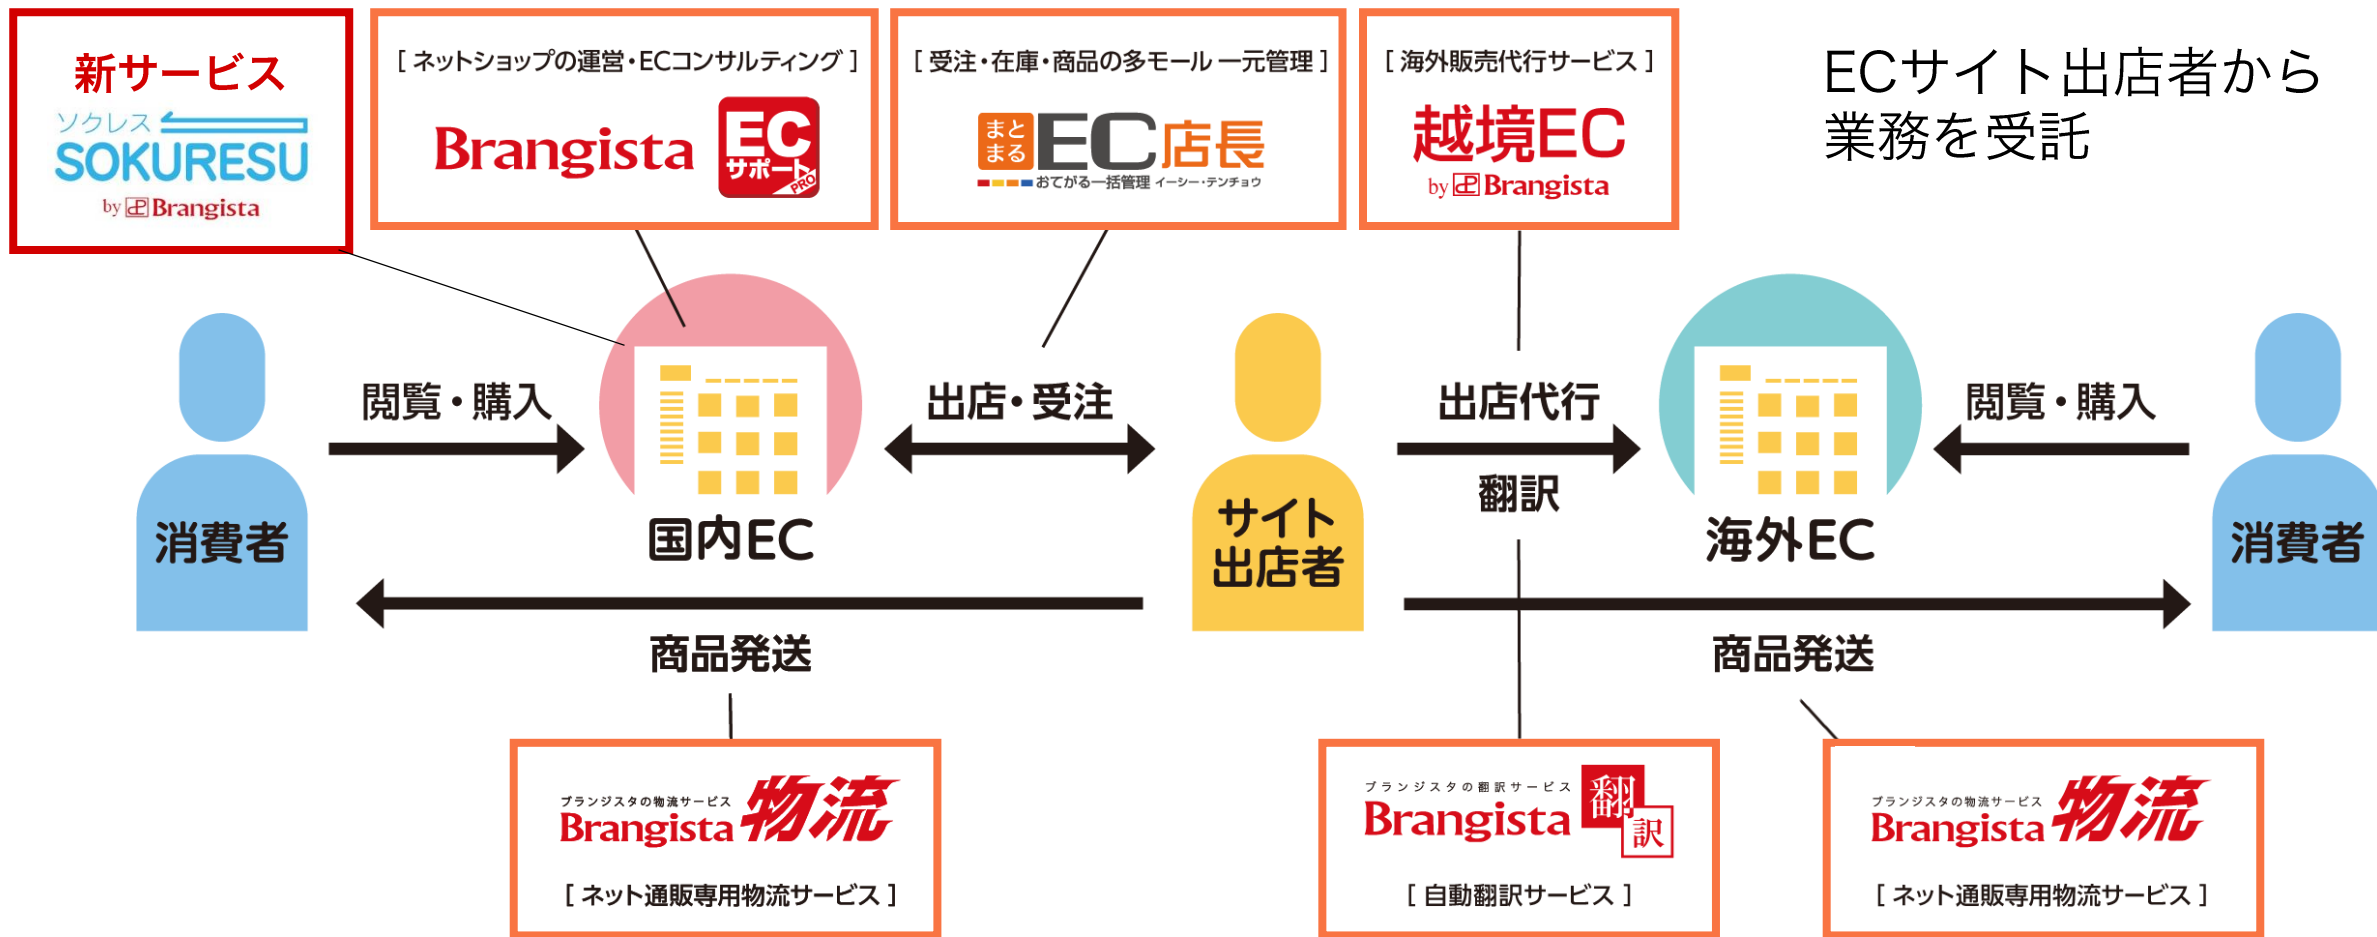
新サービス
ソクレス
SOKURESU
by Brangista

［ネットショップの運営・ECコンサルティング］
Brangista EC サポート PRO

［受注・在庫・商品の多モール一元管理］
まとまる EC店長
おてがる一括管理 イーシー・テンチョウ

［海外販売代行サービス］
越境EC
by Brangista

ECサイト出店者から
業務を受託

消費者
閲覧・購入
国内EC
出店・受注
サイト出店者
出店代行
翻訳
海外EC
閲覧・購入
消費者
商品発送
商品発送

ブランジスタの物流サービス
Brangista 物流
［ネット通販専用物流サービス］

ブランジスタの翻訳サービス
Brangista 翻訳
［自動翻訳サービス］

ブランジスタの物流サービス
Brangista 物流
［ネット通販専用物流サービス］